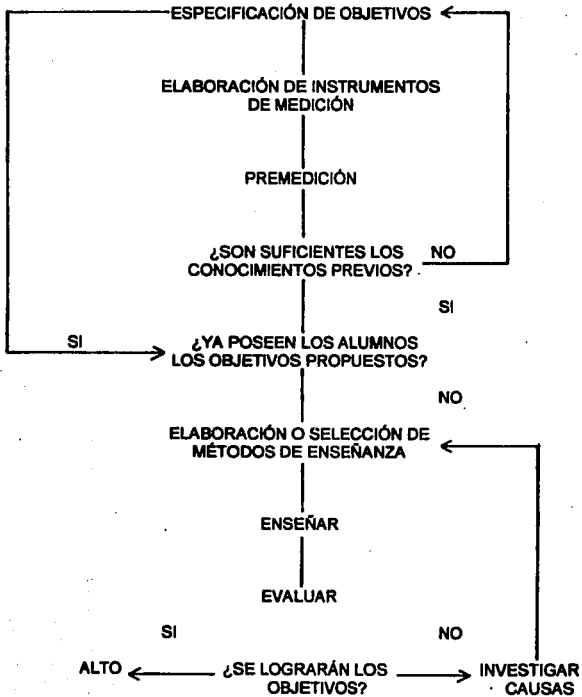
ESPECIFICACIÓN DE OBJETIVOS

ELABORACIÓN DE INSTRUMENTOS DE MEDICIÓN

PREMEDICIÓN

¿SON SUFICIENTES LOS CONOCIMIENTOS PREVIOS?

NO

SI

SI

¿YA POSEEN LOS ALUMNOS LOS OBJETIVOS PROPUESTOS?

NO

ELABORACIÓN O SELECCIÓN DE MÉTODOS DE ENSEÑANZA

ENSEÑAR

EVALUAR

SI

NO

ALTO

¿SE LOGRARÁN LOS OBJETIVOS?

INVESTIGAR CAUSAS